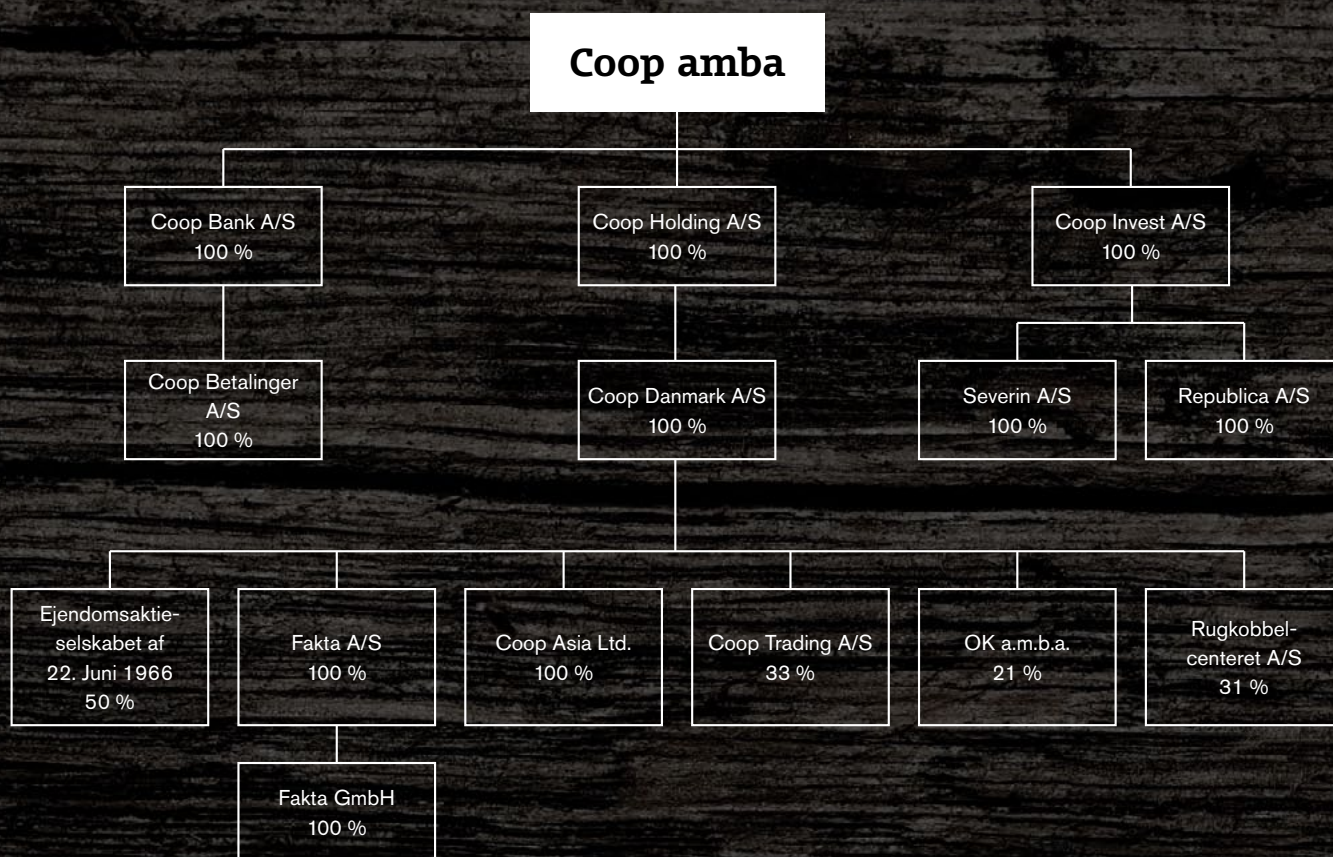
Coop amba

Coop Bank A/S
100 %

Coop Holding A/S
100 %

Coop Invest A/S
100 %

Coop Betalinger A/S
100 %

Coop Danmark A/S
100 %

Severin A/S
100 %

Republica A/S
100 %

Ejendomsaktieselskabet af 22. Juni 1966
50 %

Fakta A/S
100 %

Coop Asia Ltd.
100 %

Coop Trading A/S
33 %

OK a.m.b.a.
21 %

Rugkobbelcenteret A/S
31 %

Fakta GmbH
100 %